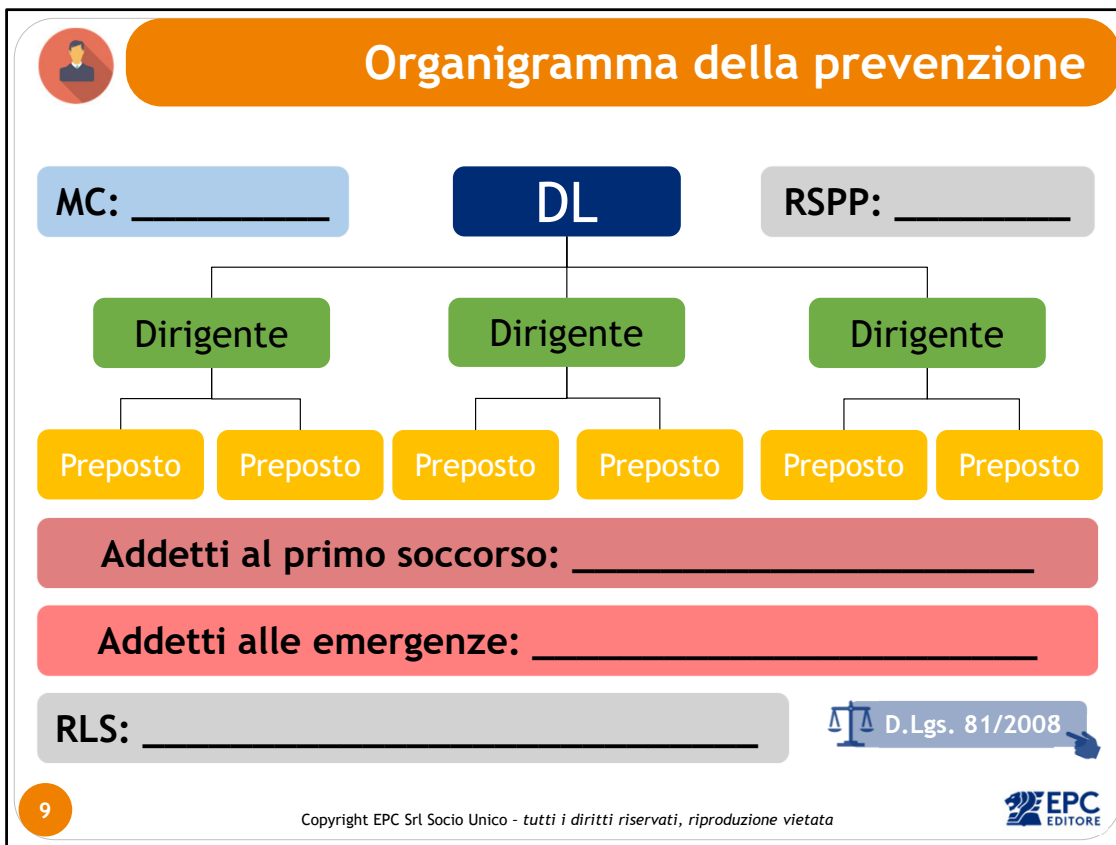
Organigramma della prevenzione

MC: __________

DL

RSPP: ________

Dirigente

Dirigente

Dirigente

Preposto

Preposto

Preposto

Preposto

Preposto

Preposto

Addetti al primo soccorso: ______________________

Addetti alle emergenze: ________________________

RLS: ______________________________

D.Lgs. 81/2008

9

Copyright EPC Srl Socio Unico - tutti i diritti riservati, riproduzione vietata

EPC EDITORE